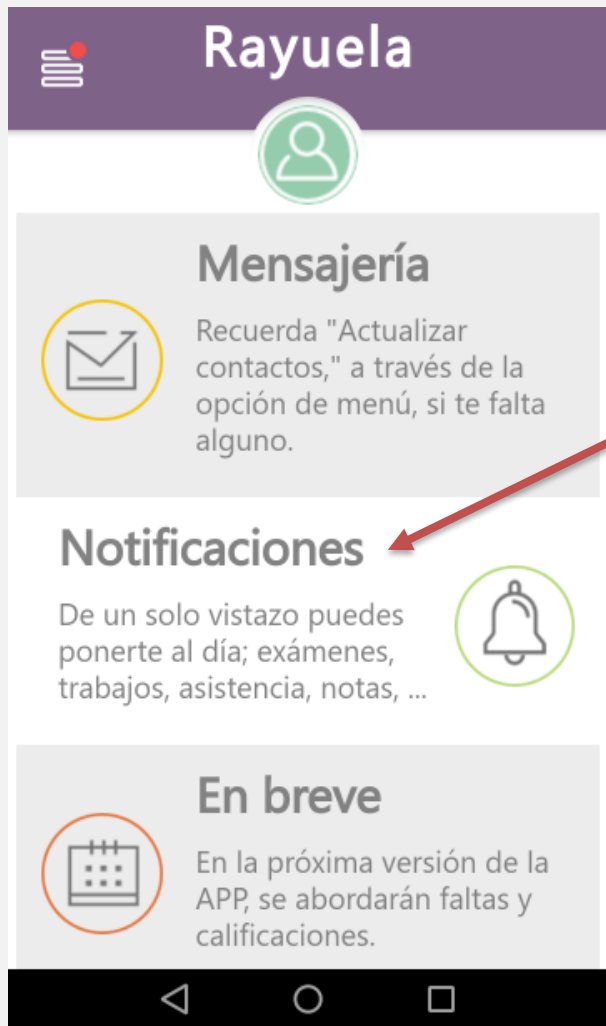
Rayuela

Mensajería

Recuerda "Actualizar contactos," a través de la opción de menú, si te falta alguno.

Notificaciones

De un solo vistazo puedes ponerte al día; exámenes, trabajos, asistencia, notas, ...

En breve

En la próxima versión de la APP, se abordarán faltas y calificaciones.